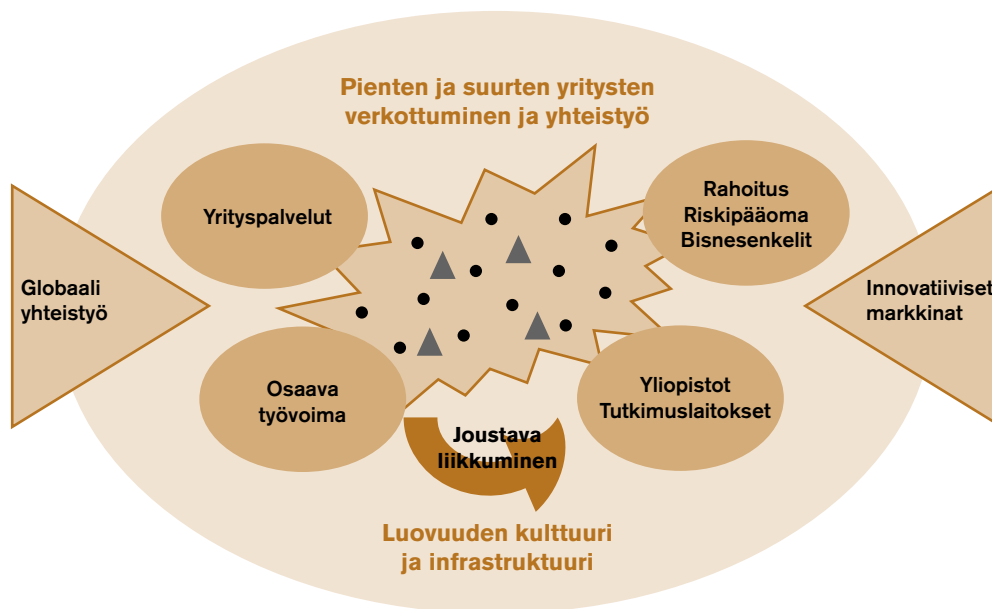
Pienten ja suurten yritysten verkottuminen ja yhteistyö

Yrityspalvelut

Rahoitus
Riskipääoma
Bisnesenkelit

Globaali yhteistyö

Innovatiiviset markkinat

Osaava työvoima

Yliopistot
Tutkimuslaitokset

Joustava liikkuminen

Luovuuden kulttuuri ja infrastruktuuri